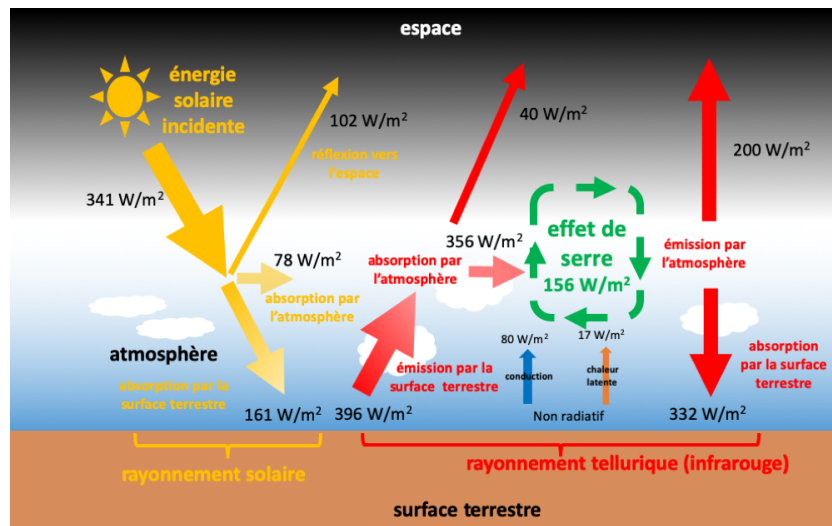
espace

énergie solaire incidente

341 W/m$^2$

102 W/m$^2$

réflexion vers l'espace

78 W/m$^2$

absorption par l'atmosphère

atmosphère

absorption par la surface terrestre

161 W/m$^2$

40 W/m$^2$

356 W/m$^2$

absorption par l'atmosphère

émission par la surface terrestre

396 W/m$^2$

effet de serre
156 W/m$^2$

80 W/m$^2$

conduction

17 W/m$^2$

chaleur latente

Non radiatif

200 W/m$^2$

émission par l'atmosphère

absorption par la surface terrestre

332 W/m$^2$

rayonnement solaire

rayonnement tellurique (infrarouge)

surface terrestre